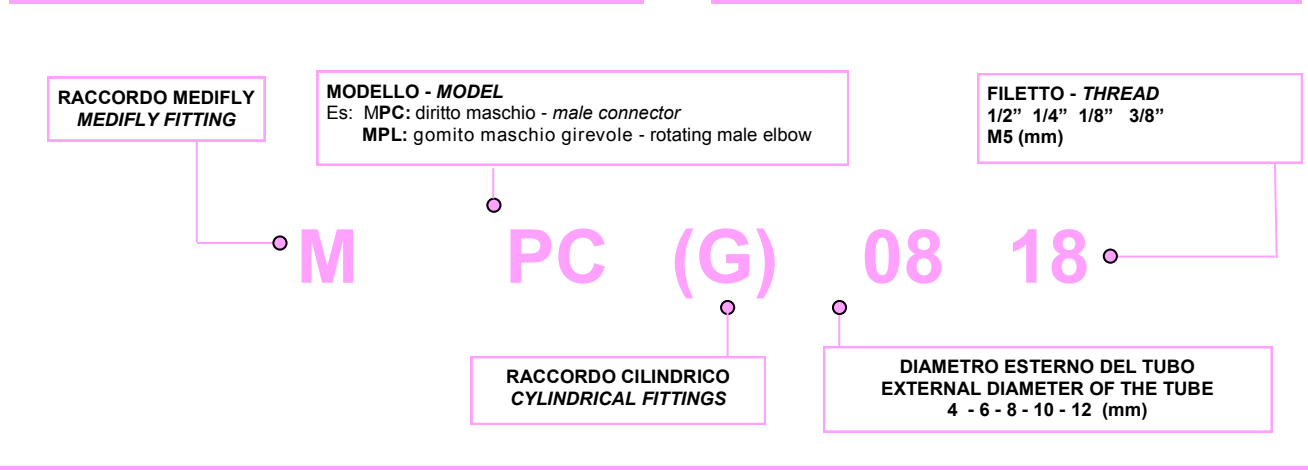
RACCORDO MEDIFLY
*MEDIFLY FITTING*

MODELLO - *MODEL*
Es: MPC: diritto maschio - *male connector*
MPL: gomito maschio girevole - rotating male elbow

FILETTO - *THREAD*
1/2" 1/4" 1/8" 3/8"
M5 (mm)

M PC (G) 08 18

RACCORDO CILINDRICO
*CYLINDRICAL FITTINGS*

DIAMETRO ESTERNO DEL TUBO
EXTERNAL DIAMETER OF THE TUBE
4 - 6 - 8 - 10 - 12 (mm)